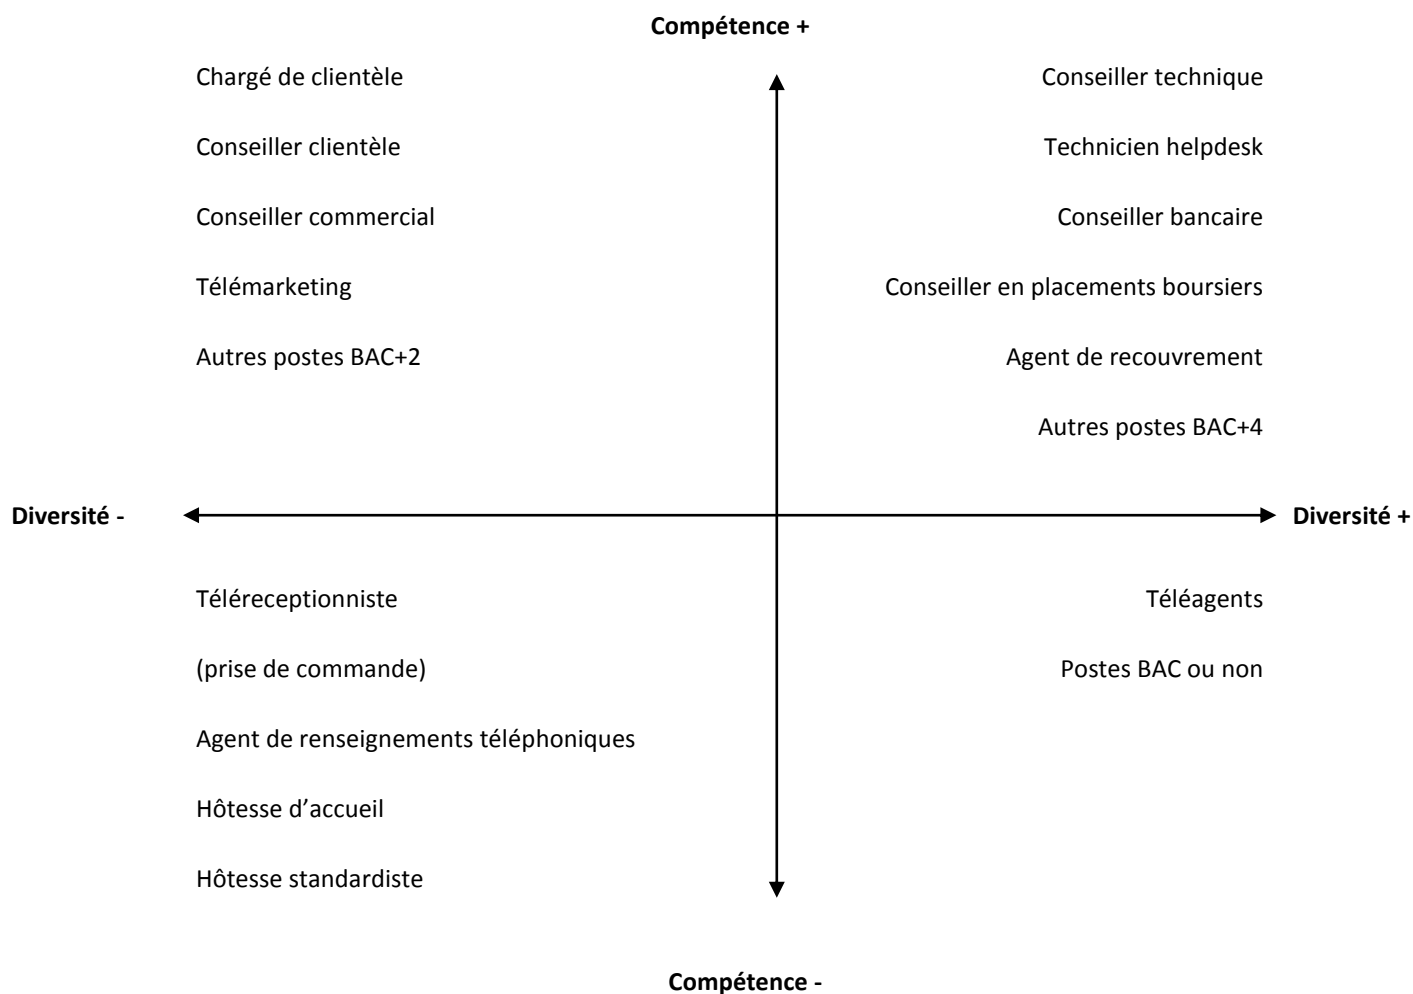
**Compétence +**

Chargé de clientèle

Conseiller clientèle

Conseiller commercial

Télémarketing

Autres postes BAC+2

Conseiller technique

Technicien helpdesk

Conseiller bancaire

Conseiller en placements boursiers

Agent de recouvrement

Autres postes BAC+4

**Diversité -**

**Diversité +**

Téléreceptionniste

(prise de commande)

Agent de renseignements téléphoniques

Hôtesse d'accueil

Hôtesse standardiste

Téléagents

Postes BAC ou non

**Compétence -**